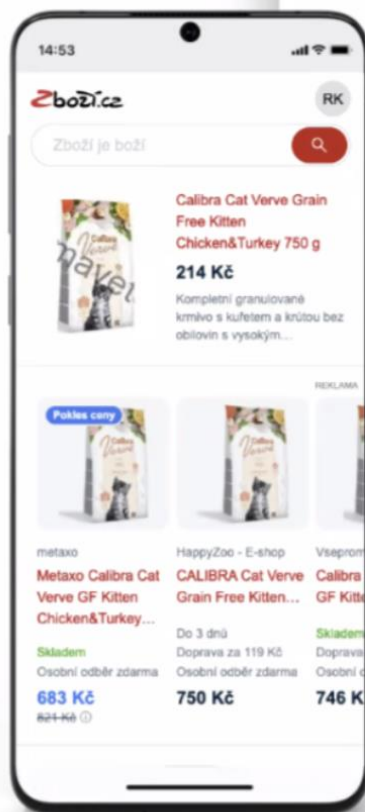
14:53

Zboží.cz

RK

Zboží je boží

Calibra Cat Verve Grain Free Kitten Chicken&Turkey 750 g

214 Kč

Kompletní granulované krmivo s kuřetem a krůtou bez obilovin s vysokým...

navel

REKLAMA

Pokles ceny

metaxo

Metaxo Calibra Cat Verve GF Kitten Chicken&Turkey...

Skladem

Osobní odběr zdarma

683 Kč

821 Kč

HappyZoo - E-shop

CALIBRA Cat Verve Grain Free Kitten...

Do 3 dnů

Doprava za 119 Kč

Osobní odběr zdarma

750 Kč

Vseprom

Calibra

GF Kitte

Skladem

Doprava

Osobní

746 K